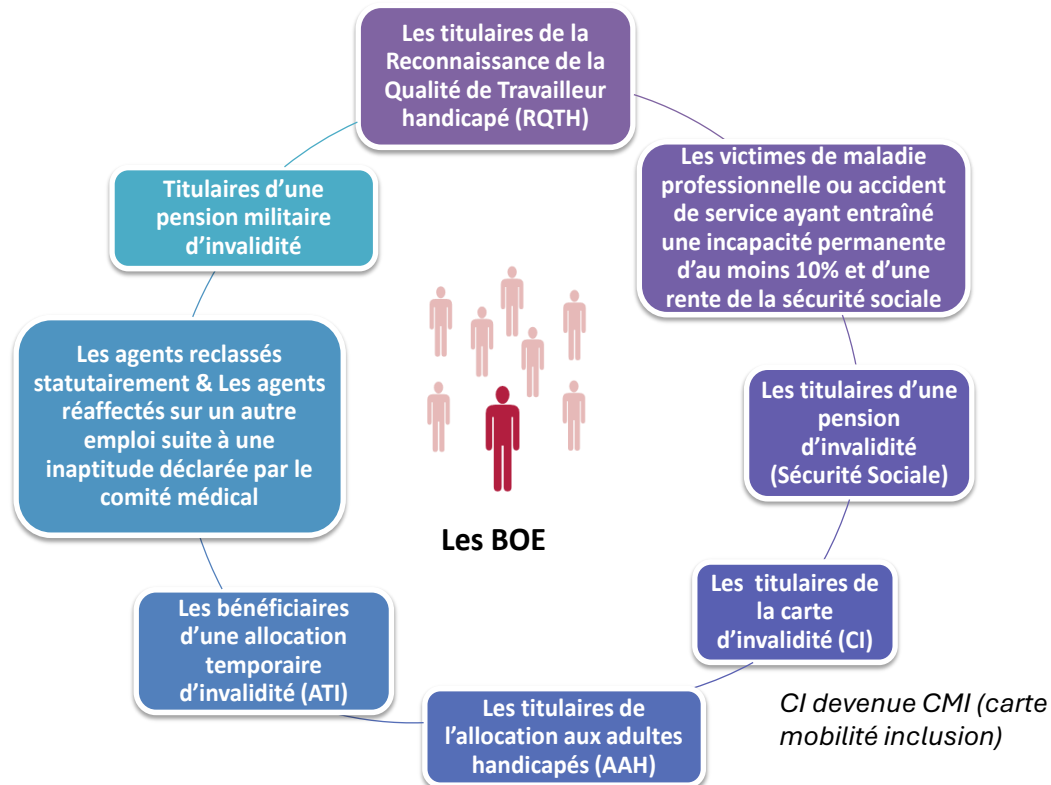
Les titulaires de la Reconnaissance de la Qualité de Travailleur handicapé (RQTH)

Les victimes de maladie professionnelle ou accident de service ayant entraîné une incapacité permanente d'au moins 10% et d'une rente de la sécurité sociale

Les titulaires d'une pension d'invalidité (Sécurité Sociale)

Les titulaires de la carte d'invalidité (CI)

CI devenue CMI (carte mobilité inclusion)

Les titulaires de l'allocation aux adultes handicapés (AAH)

Les bénéficiaires d'une allocation temporaire d'invalidité (ATI)

Les agents reclassés statutairement & Les agents réaffectés sur un autre emploi suite à une inaptitude déclarée par le comité médical

Titulaires d'une pension militaire d'invalidité

Les BOE